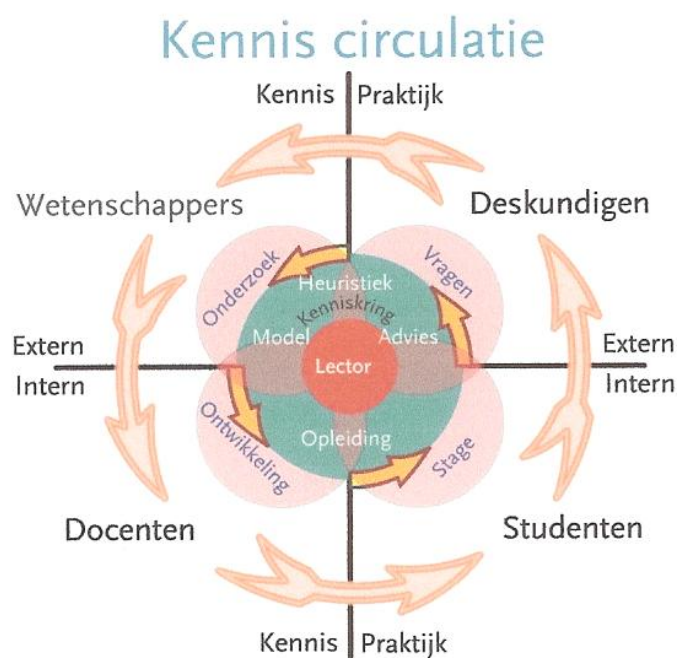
Kennis circulatie

Kennis Praktijk

Wetenschappers

Deskundigen

Onderzoek

Heuristiek

Vragen

Kenniskring

Model

Advies

Extern

Intern

Lector

Extern

Intern

Ontwikkeling

Opleiding

Stage

Docenten

Studenten

Kennis Praktijk